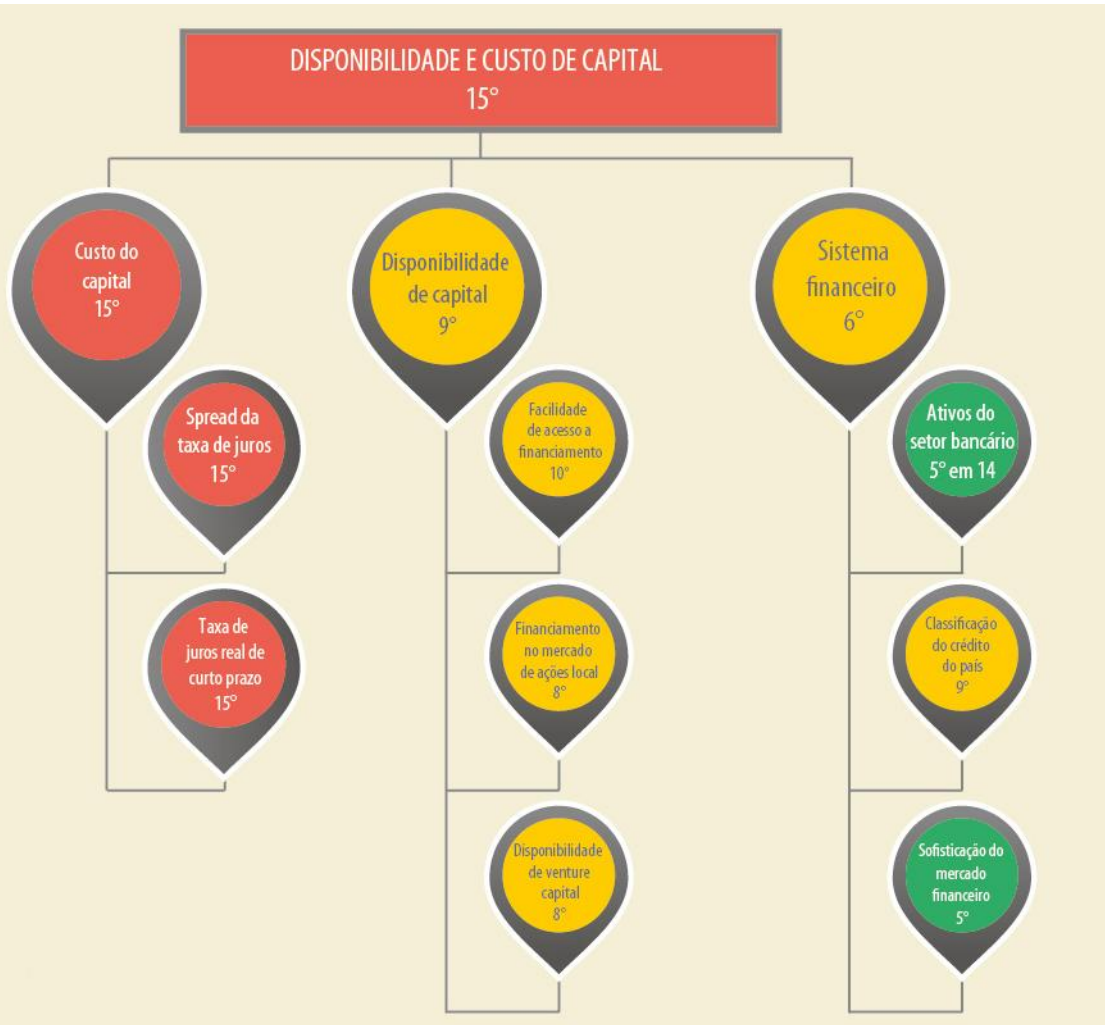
DISPONIBILIDADE E CUSTO DE CAPITAL
15°

Custo do capital
15°

Spread da taxa de juros
15°

Taxa de juros real de curto prazo
15°

Disponibilidade de capital
9°

Facilidade de acesso a financiamento
10°

Financiamento no mercado de ações local
8°

Disponibilidade de venture capital
8°

Sistema financeiro
6°

Ativos do setor bancário
5° em 14

Classificação do crédito do país
9°

Sofisticação do mercado financeiro
5°